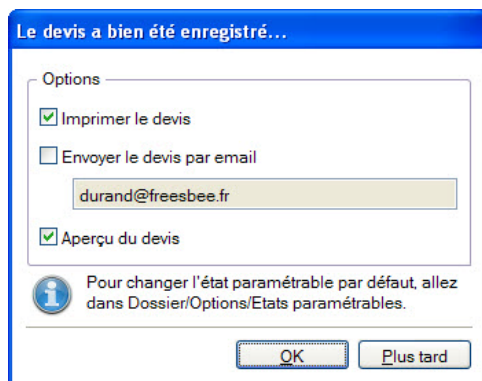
Le devis a bien été enregistré...

Options

Imprimer le devis

Envoyer le devis par email

durand@freesbee.fr

Aperçu du devis

Pour changer l'état paramétrable par défaut, allez dans Dossier/Options/Etats paramétrables.

OK

Plus tard